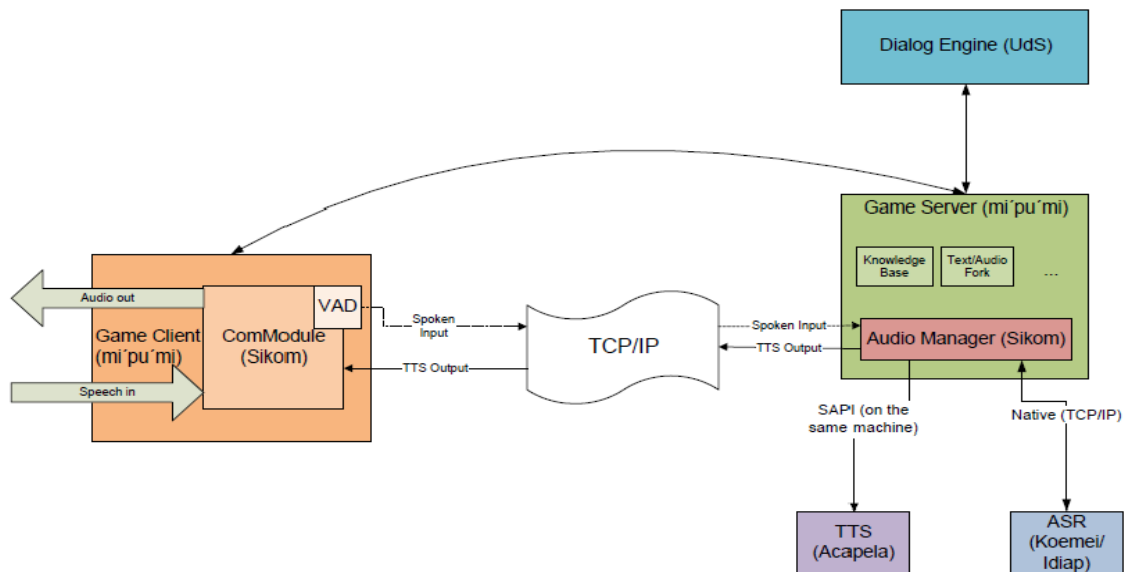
Dialog Engine (UdS)

Game Server (mi´pu´mi)

Knowledge Base

Text/Audio Fork

...

Audio out

Game Client (mi´pu´mi)

ComModule (Sikom)

VAD

Spoken Input

TCP/IP

Spoken Input

Audio Manager (Sikom)

TTS Output

TTS Output

Speech in

SAPI (on the same machine)

Native (TCP/IP)

TTS (Acapela)

ASR (Koemei/ Idiap)